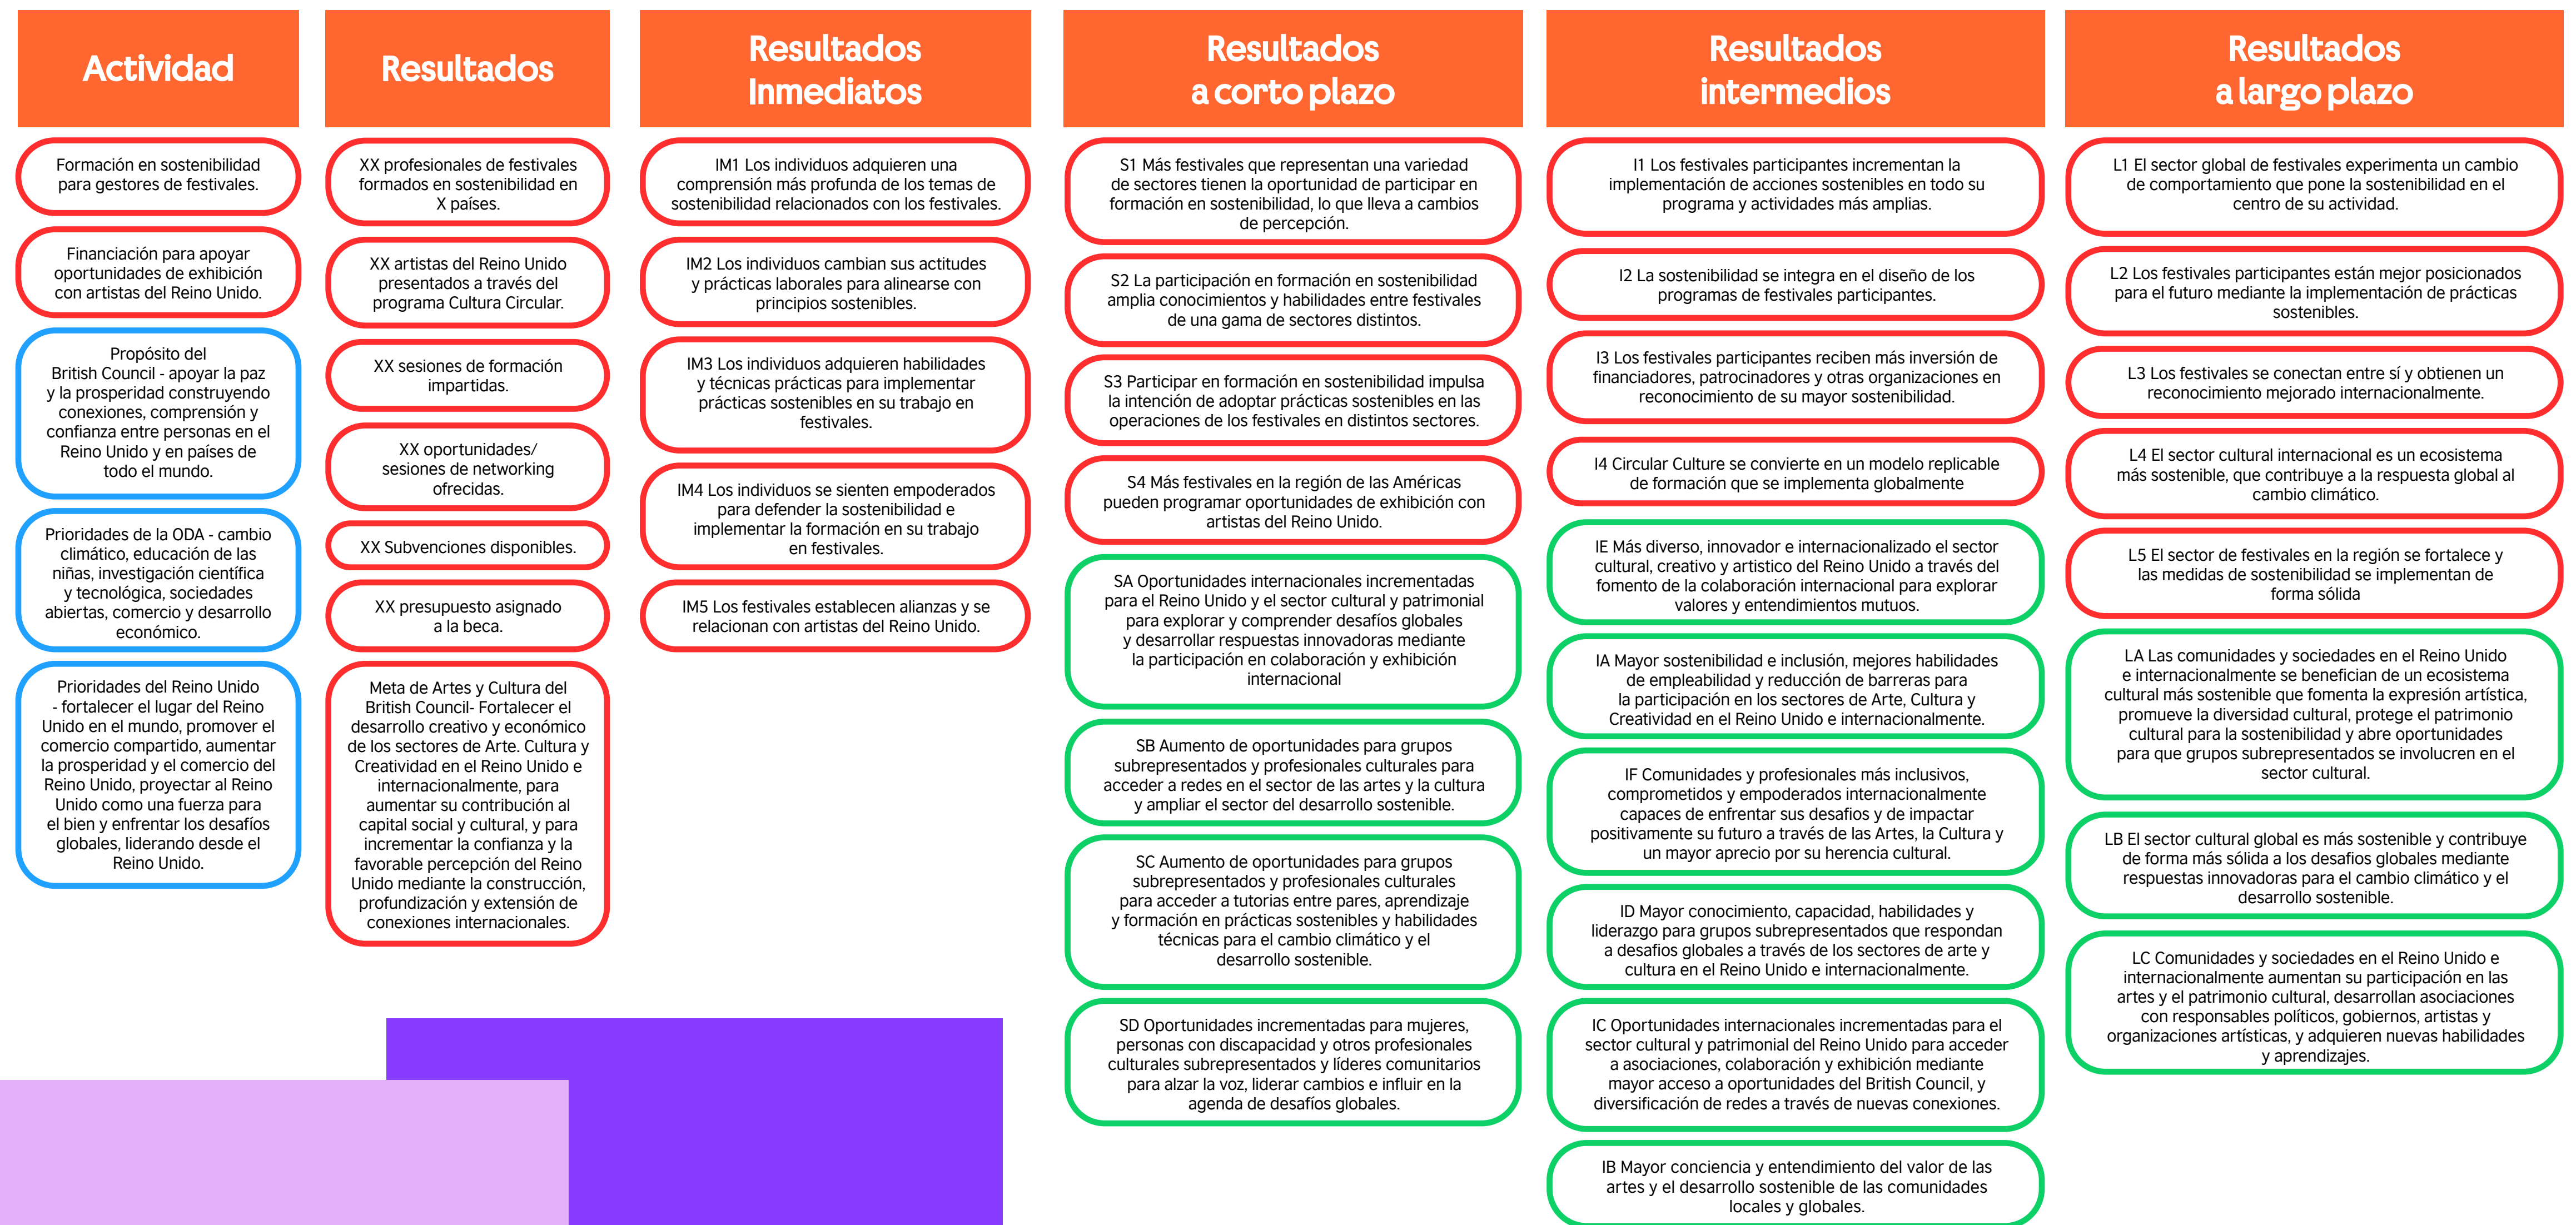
Actividad

Formación en sostenibilidad para gestores de festivales.

Financiación para apoyar oportunidades de exhibición con artistas del Reino Unido.

Propósito del British Council - apoyar la paz y la prosperidad construyendo conexiones, comprensión y confianza entre personas en el Reino Unido y en países de todo el mundo.

Prioridades de la ODA - cambio climático, educación de las niñas, investigación científica y tecnológica, sociedades abiertas, comercio y desarrollo económico.

Prioridades del Reino Unido - fortalecer el lugar del Reino Unido en el mundo, promover el comercio compartido, aumentar la prosperidad y el comercio del Reino Unido, proyectar al Reino Unido como una fuerza para el bien y enfrentar los desafíos globales, liderando desde el Reino Unido.

Resultados

XX profesionales de festivales formados en sostenibilidad en X países.

XX artistas del Reino Unido presentados a través del programa Cultura Circular.

XX sesiones de formación impartidas.

XX oportunidades/ sesiones de networking ofrecidas.

XX Subvenciones disponibles.

XX presupuesto asignado a la beca.

Meta de Artes y Cultura del British Council- Fortalecer el desarrollo creativo y económico de los sectores de Arte. Cultura y Creatividad en el Reino Unido e internacionalmente, para aumentar su contribución al capital social y cultural, y para incrementar la confianza y la favorable percepción del Reino Unido mediante la construcción, profundización y extensión de conexiones internacionales.

Resultados Inmediatos

IM1 Los individuos adquieren una comprensión más profunda de los temas de sostenibilidad relacionados con los festivales.

IM2 Los individuos cambian sus actitudes y prácticas laborales para alinearse con principios sostenibles.

IM3 Los individuos adquieren habilidades y técnicas prácticas para implementar prácticas sostenibles en su trabajo en festivales.

IM4 Los individuos se sienten empoderados para defender la sostenibilidad e implementar la formación en su trabajo en festivales.

IM5 Los festivales establecen alianzas y se relacionan con artistas del Reino Unido.

Resultados a corto plazo

S1 Más festivales que representan una variedad de sectores tienen la oportunidad de participar en formación en sostenibilidad, lo que lleva a cambios de percepción.

S2 La participación en formación en sostenibilidad amplia conocimientos y habilidades entre festivales de una gama de sectores distintos.

S3 Participar en formación en sostenibilidad impulsa la intención de adoptar prácticas sostenibles en las operaciones de los festivales en distintos sectores.

S4 Más festivales en la región de las Américas pueden programar oportunidades de exhibición con artistas del Reino Unido.

SA Oportunidades internacionales incrementadas para el Reino Unido y el sector cultural y patrimonial para explorar y comprender desafíos globales y desarrollar respuestas innovadoras mediante la participación en colaboración y exhibición internacional

SB Aumento de oportunidades para grupos subrepresentados y profesionales culturales para acceder a redes en el sector de las artes y la cultura y ampliar el sector del desarrollo sostenible.

SC Aumento de oportunidades para grupos subrepresentados y profesionales culturales para acceder a tutorias entre pares, aprendizaje y formación en prácticas sostenibles y habilidades técnicas para el cambio climático y el desarrollo sostenible.

SD Oportunidades incrementadas para mujeres, personas con discapacidad y otros profesionales culturales subrepresentados y líderes comunitarios para alzar la voz, liderar cambios e influir en la agenda de desafíos globales.

Resultados intermedios

I1 Los festivales participantes incrementan la implementación de acciones sostenibles en todo su programa y actividades más amplias.

I2 La sostenibilidad se integra en el diseño de los programas de festivales participantes.

I3 Los festivales participantes reciben más inversión de financiadores, patrocinadores y otras organizaciones en reconocimiento de su mayor sostenibilidad.

I4 Circular Culture se convierte en un modelo replicable de formación que se implementa globalmente

IE Más diverso, innovador e internacionalizado el sector cultural, creativo y artistico del Reino Unido a través del fomento de la colaboración internacional para explorar valores y entendimientos mutuos.

IA Mayor sostenibilidad e inclusión, mejores habilidades de empleabilidad y reducción de barreras para la participación en los sectores de Arte, Cultura y Creatividad en el Reino Unido e internacionalmente.

IF Comunidades y profesionales más inclusivos, comprometidos y empoderados internacionalmente capaces de enfrentar sus desafíos y de impactar positivamente su futuro a través de las Artes, la Cultura y un mayor aprecio por su herencia cultural.

ID Mayor conocimiento, capacidad, habilidades y liderazgo para grupos subrepresentados que respondan a desafíos globales a través de los sectores de arte y cultura en el Reino Unido e internacionalmente.

IC Oportunidades internacionales incrementadas para el sector cultural y patrimonial del Reino Unido para acceder a asociaciones, colaboración y exhibición mediante mayor acceso a oportunidades del British Council, y diversificación de redes a través de nuevas conexiones.

IB Mayor conciencia y entendimiento del valor de las artes y el desarrollo sostenible de las comunidades locales y globales.

Resultados a largo plazo

L1 El sector global de festivales experimenta un cambio de comportamiento que pone la sostenibilidad en el centro de su actividad.

L2 Los festivales participantes están mejor posicionados para el futuro mediante la implementación de prácticas sostenibles.

L3 Los festivales se conectan entre sí y obtienen un reconocimiento mejorado internacionalmente.

L4 El sector cultural internacional es un ecosistema más sostenible, que contribuye a la respuesta global al cambio climático.

L5 El sector de festivales en la región se fortalece y las medidas de sostenibilidad se implementan de forma sólida

LA Las comunidades y sociedades en el Reino Unido e internacionalmente se benefician de un ecosistema cultural más sostenible que fomenta la expresión artística, promueve la diversidad cultural, protege el patrimonio cultural para la sostenibilidad y abre oportunidades para que grupos subrepresentados se involucren en el sector cultural.

LB El sector cultural global es más sostenible y contribuye de forma más sólida a los desafíos globales mediante respuestas innovadoras para el cambio climático y el desarrollo sostenible.

LC Comunidades y sociedades en el Reino Unido e internacionalmente aumentan su participación en las artes y el patrimonio cultural, desarrollan asociaciones con responsables políticos, gobiernos, artistas y organizaciones artísticas, y adquieren nuevas habilidades y aprendizajes.